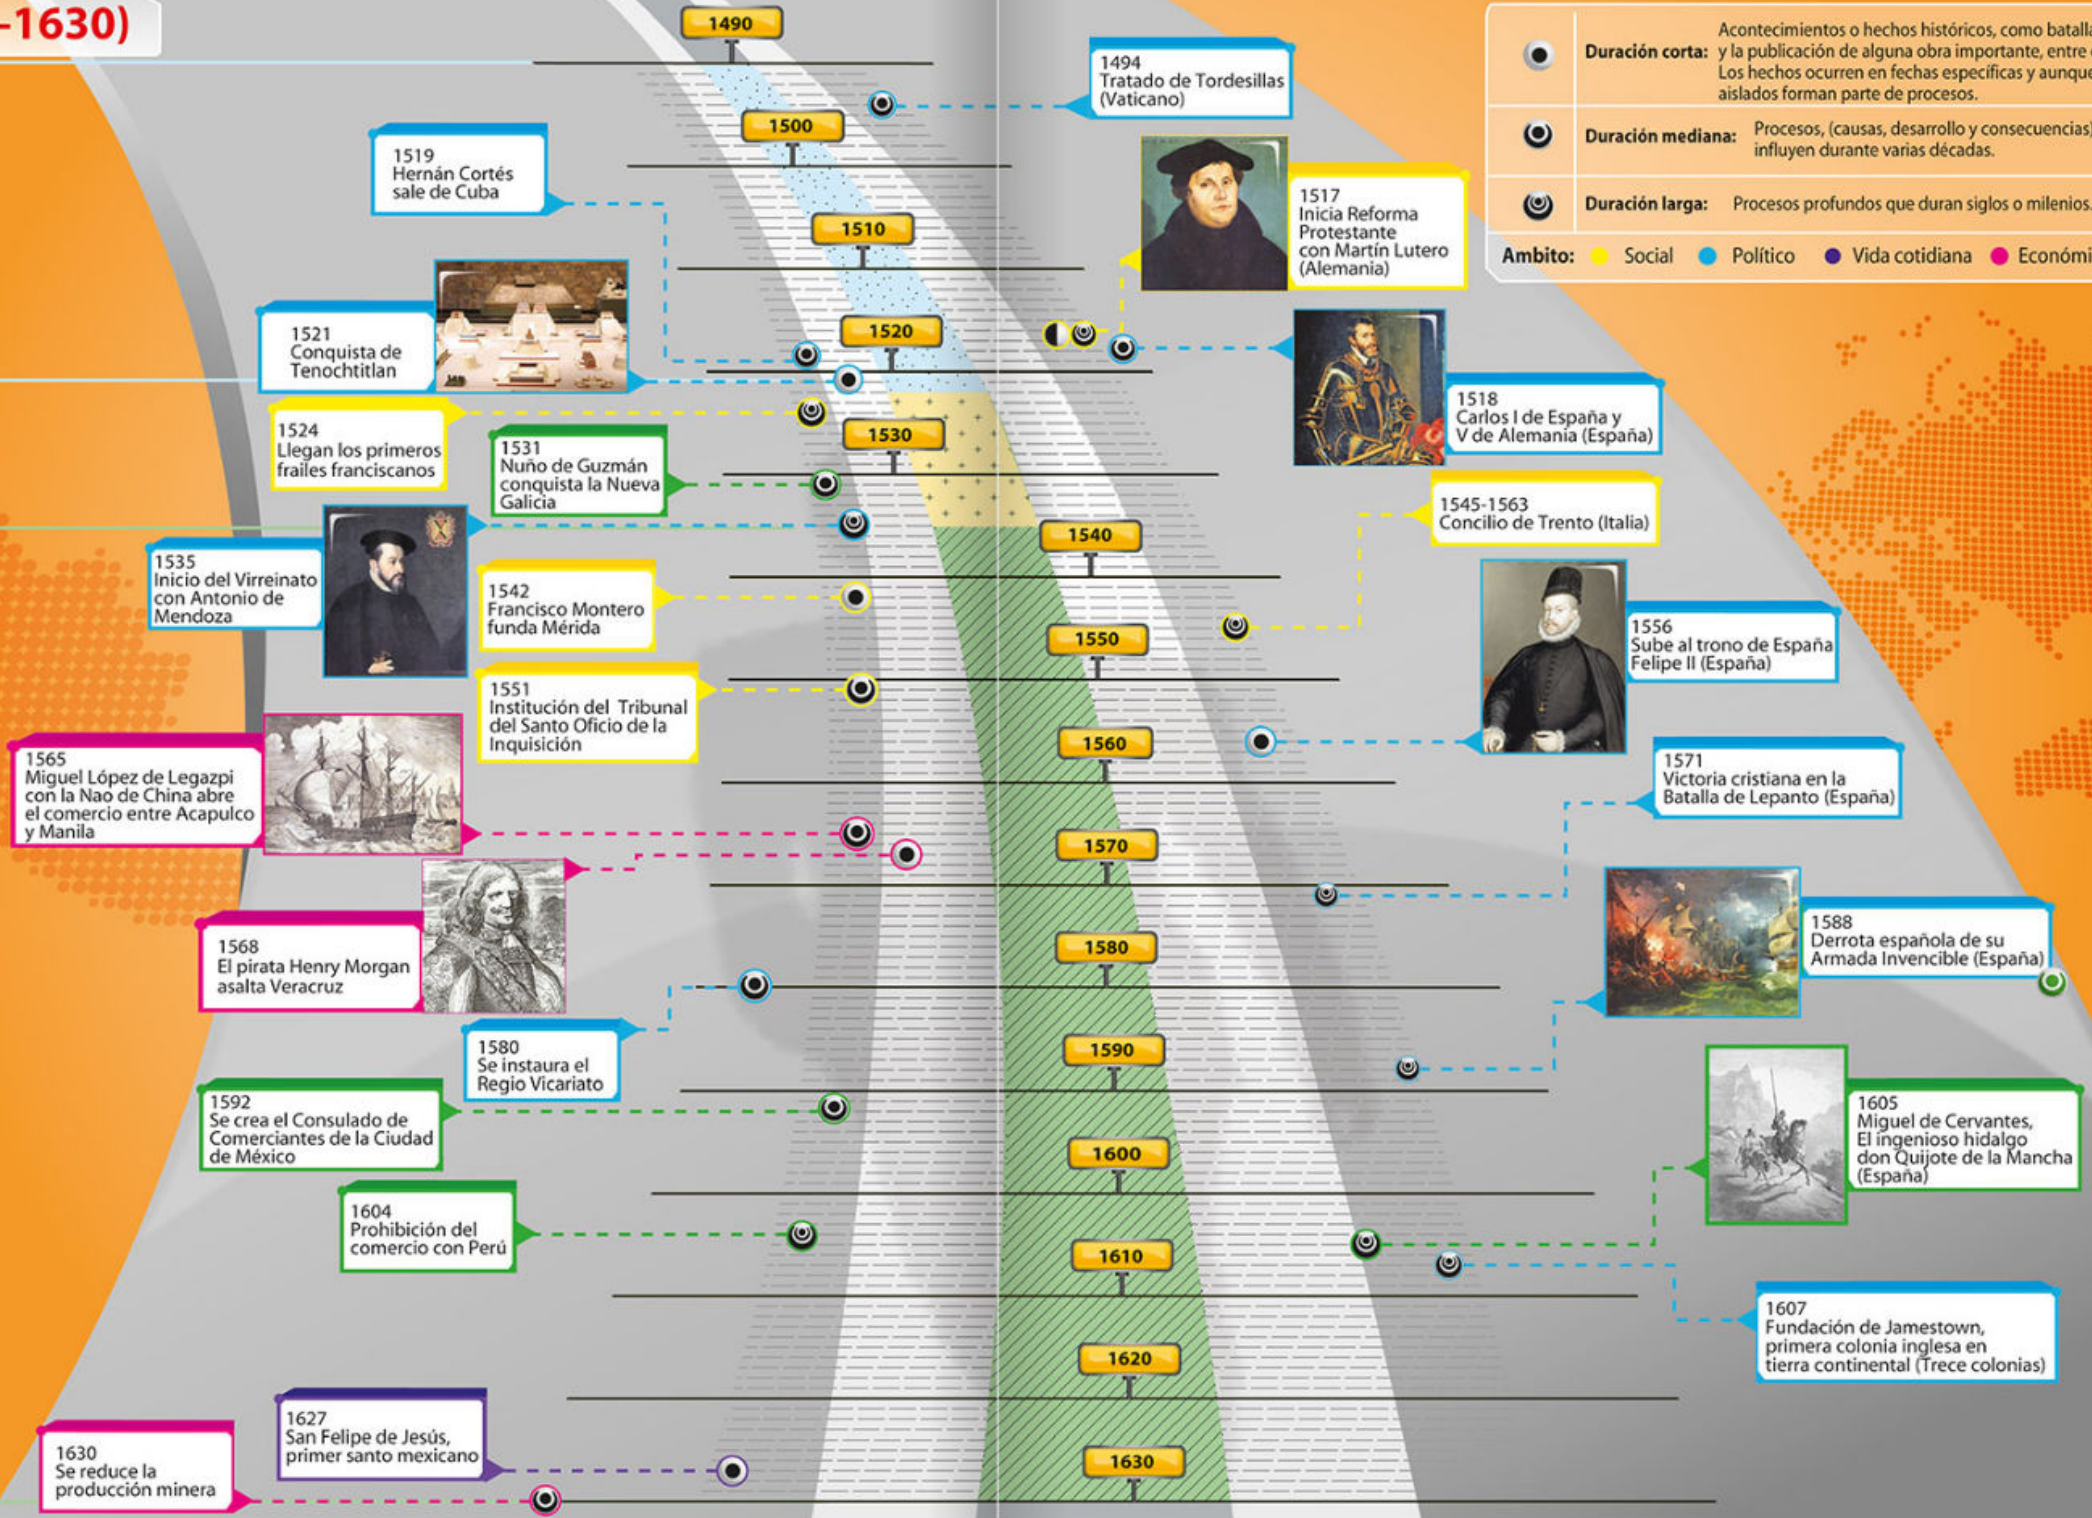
-1630)

| | | |
|---|---|---|
| | Duración corta: | Acontecimientos o hechos históricos, como batall y la publicación de alguna obra importante, entre Los hechos ocurren en fechas específicas y aunque aislados forman parte de procesos. |
| | Duración mediana: | Procesos, (causas, desarrollo y consecuencias) influyen durante varias décadas. |
| | Duración larga: | Procesos profundos que duran siglos o milenios. |

Ambito: Social Político Vida cotidiana Económi

1490

1494 Tratado de Tordesillas (Vaticano)

1500

1519 Hernán Cortés sale de Cuba

1510

1517 Inicia Reforma Protestante con Martín Lutero (Alemania)

1521 Conquista de Tenochtitlan

1520

1518 Carlos I de España y V de Alemania (España)

1524 Llegan los primeros frailes franciscanos

1530

1531 Nuño de Guzmán conquista la Nueva Galicia

1545-1563 Concilio de Trento (Italia)

1540

1535 Inicio del Virreinato con Antonio de Mendoza

1542 Francisco Montero funda Mérida

1550

1556 Sube al trono de España Felipe II (España)

1551 Institución del Tribunal del Santo Oficio de la Inquisición

1560

1565 Miguel López de Legazpi con la Nao de China abre el comercio entre Acapulco y Manila

1571 Victoria cristiana en la Batalla de Lepanto (España)

1570

1568 El pirata Henry Morgan asalta Veracruz

1580

1588 Derrota española de su Armada Invencible (España)

1580 Se instaura el Regio Vicariato

1590

1592 Se crea el Consulado de Comerciantes de la Ciudad de México

1605 Miguel de Cervantes, El ingenioso hidalgo don Quijote de la Mancha (España)

1600

1604 Prohibición del comercio con Perú

1610

1607 Fundación de Jamestown, primera colonia inglesa en tierra continental (Trece colonias)

1620

1627 San Felipe de Jesús, primer santo mexicano

1630 Se reduce la producción minera

1630